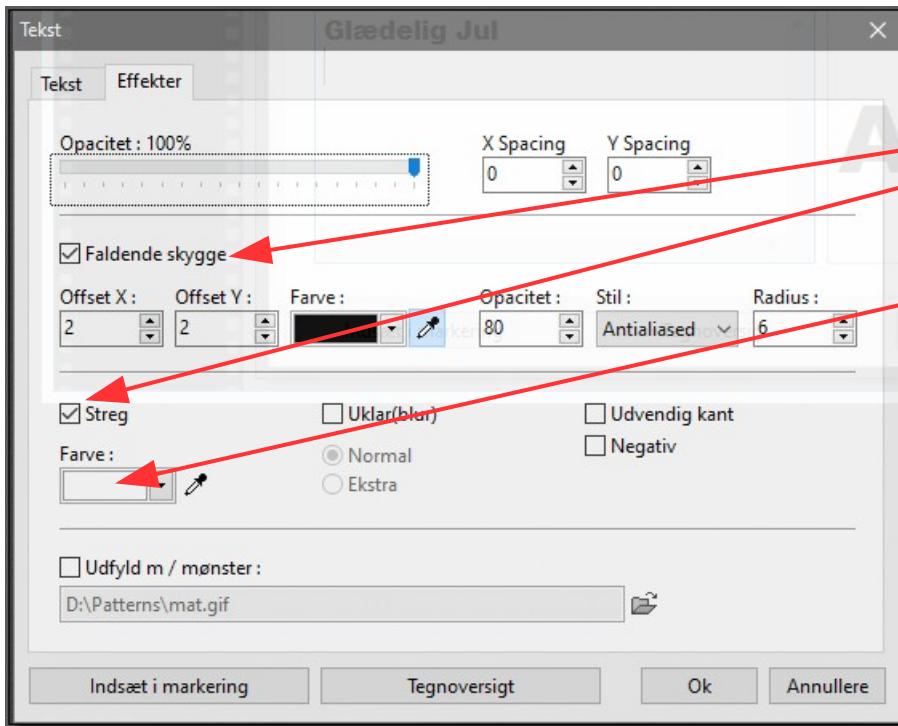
Tekst
Glædelig Jul
Tekst
Effekter
Opacitet : 100%
X Spacing
0
Y Spacing
0
Faldende skygge
Offset X :
2
Offset Y :
2
Farve :
Opacitet :
80
Stil :
Antialiased
Radius :
6
Streg
Uklar(blur)
Udvendig kant
Negativ
Farve :
Normal
Ekstra
Udfyld m / mønster :
D:\Patterns\mat.gif
Indsæt i markering
Tegnoversigt
Ok
Annullere